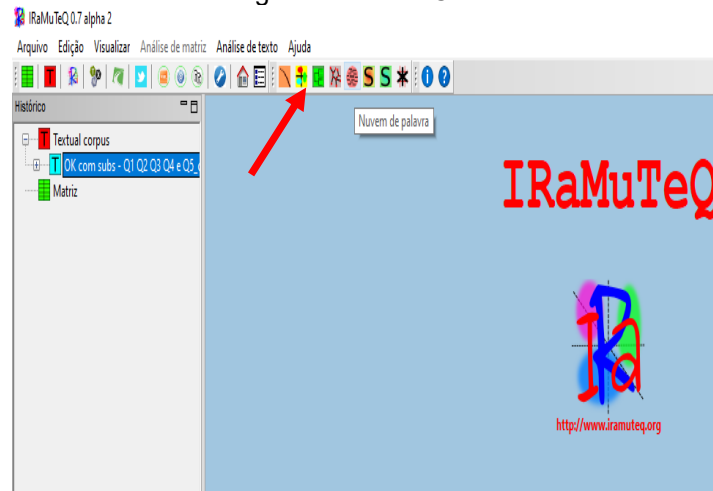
IRaMuTeQ 0.7 alpha 2

Arquivo Edição Visualizar Análise de matriz Análise de texto Ajuda

Histórico

Textual corpus
OK com subs - Q1 Q2 Q3 Q4 e Q5_
Matriz

Nuvem de palavra

IRaMuTeQ

http://www.iramuteq.org